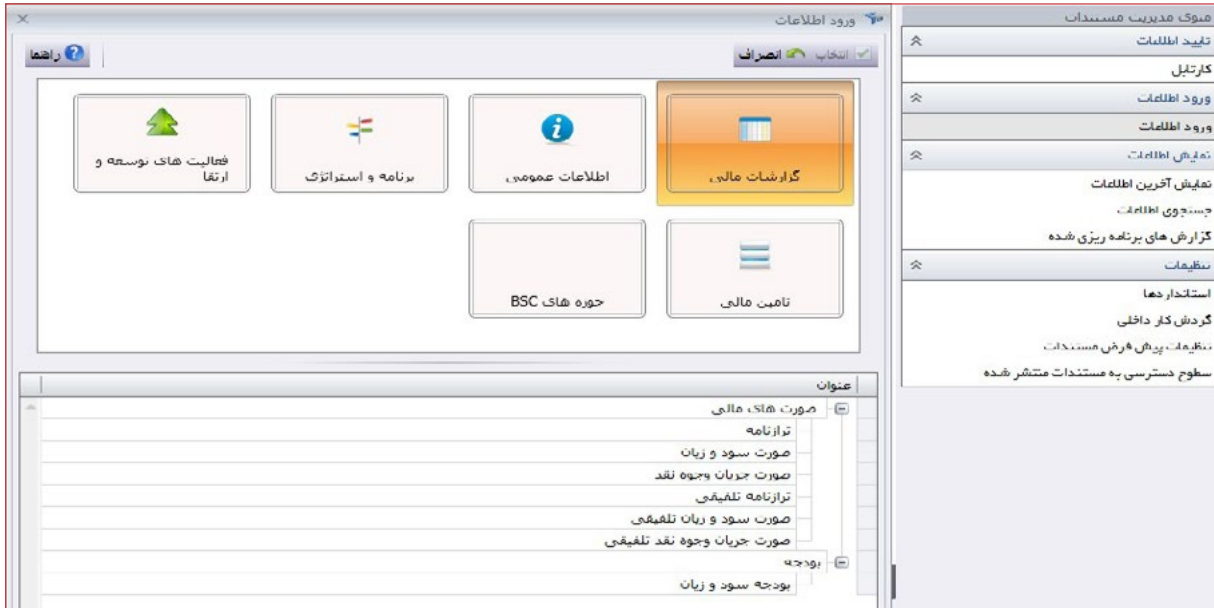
منوی مدیریت مستندات
تایید اطلاعات
کارتابل
ورود اطلاعات
ورود اطلاعات
نمایش اطلاعات
نمایش آخرین اطلاعات
جستجوی اطلاعات
گزارش های برنامه ریزی شده
تنظیمات
استاندارد ها
گردش کار داخلی
تنظیمات پیش فرض مستندات
سطوح دسترسی به مستندات منتشر شده

ورود اطلاعات
انتخاب
انصراف
راهنما

گزارشات مالی
اطلاعات عمومی
برنامه و استراتژی
فعالیت های توسعه و ارتقا
تامین مالی
حوزه های BSC

عنوان
صورت های مالی
ترازنامه
صورت سود و زیان
صورت جریان وجوه نقد
ترازنامه تلفیقی
صورت سود و زیان تلفیقی
صورت جریان وجوه نقد تلفیقی
بودجه
بودجه سود و زیان